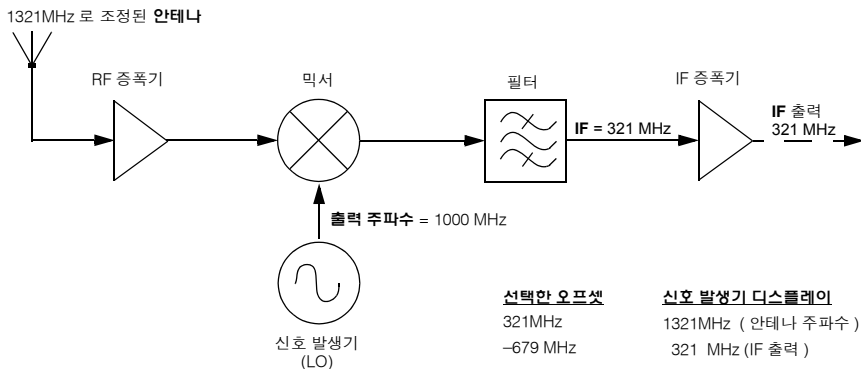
1321MHz 로 조정된 **안테나**

RF 증폭기

믹서

필터

IF 증폭기

**IF** = 321 MHz

**IF** 출력
321 MHz

**출력 주파수** = 1000 MHz

신호 발생기
(LO)

선택한 오프셋
321MHz
–679 MHz

신호 발생기 디스플레이
1321MHz ( 안테나 주파수 )
321 MHz (IF 출력 )